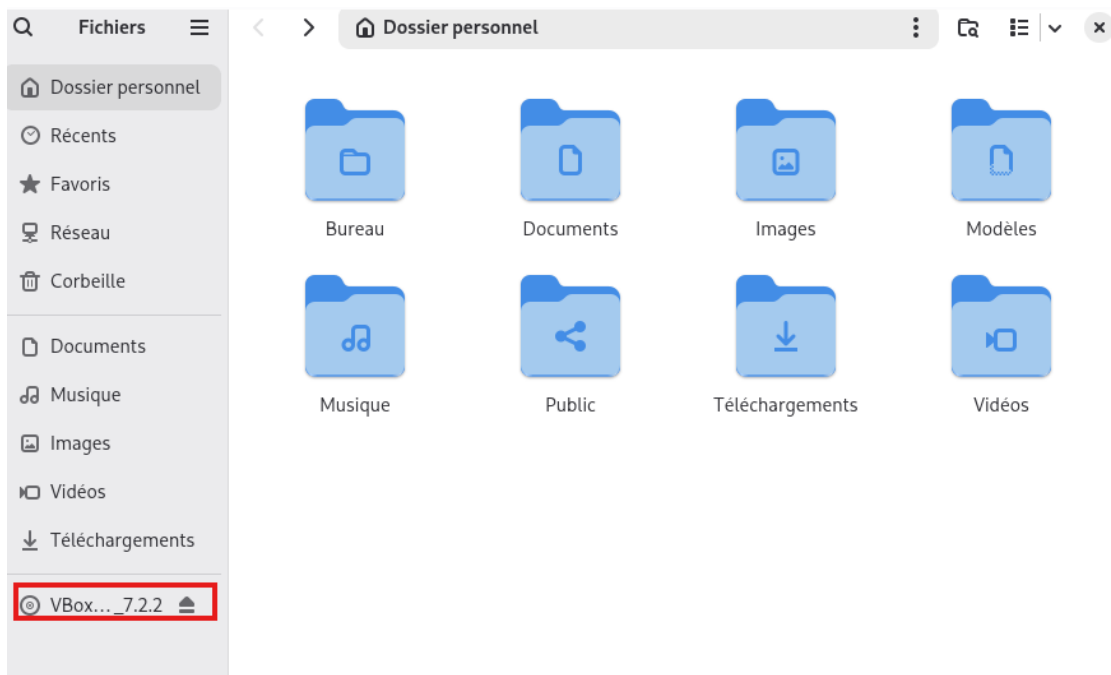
Fichiers

Dossier personnel
Récents
Favoris
Réseau
Corbeille
Documents
Musique
Images
Vidéos
Téléchargements
VBox…_7.2.2

Dossier personnel

Bureau
Documents
Images
Modèles
Musique
Public
Téléchargements
Vidéos